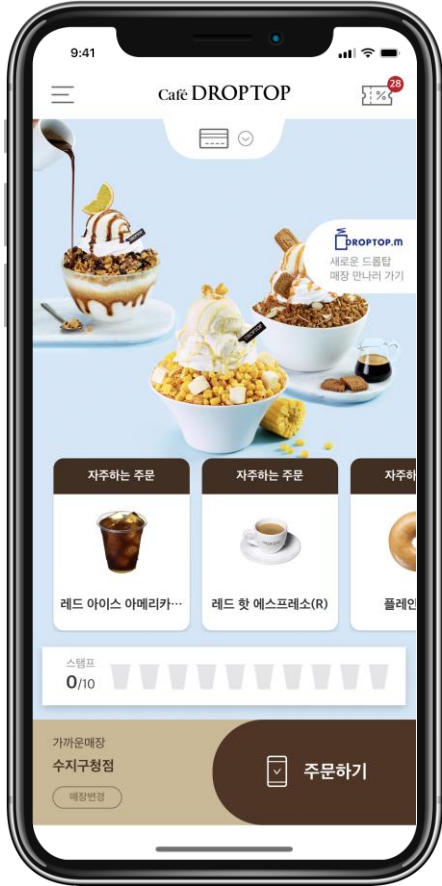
9:41

Café DROPTOP

%

28

DROPTOP.m

새로운 드롭탑 매장 만나러 가기

자주하는 주문

레드 아이스 아메리카···

자주하는 주문

레드 핫 에스프레소(R)

자주하

플레인

스탬프

0/10

가까운매장

수지구청점

매장변경

주문하기